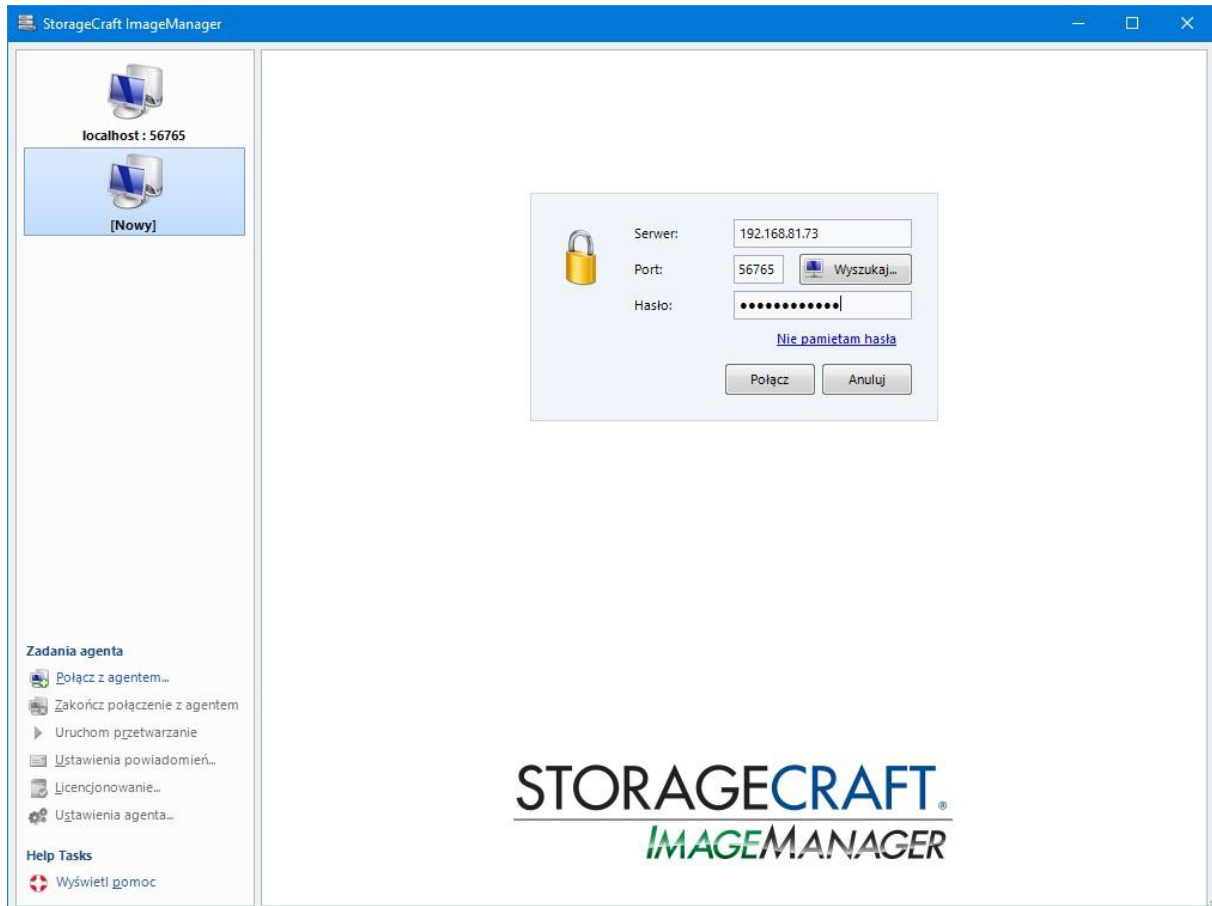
StorageCraft ImageManager

localhost : 56765

[Nowy]

Serwer: 192.168.81.73
Port: 56765 Wyszukaj...
Hasło: ••••••••••••

Nie pamiętam hasła

Połącz Anuluj

Zadania agenta
Połącz z agentem...
Zakończ połączenie z agentem
Uruchom przetwarzanie
Ustawienia powiadomień...
Licencjonowanie...
Ustawienia agenta...

Help Tasks
Wyświetl pomoc

STORAGECRAFT®
IMAGEMANAGER